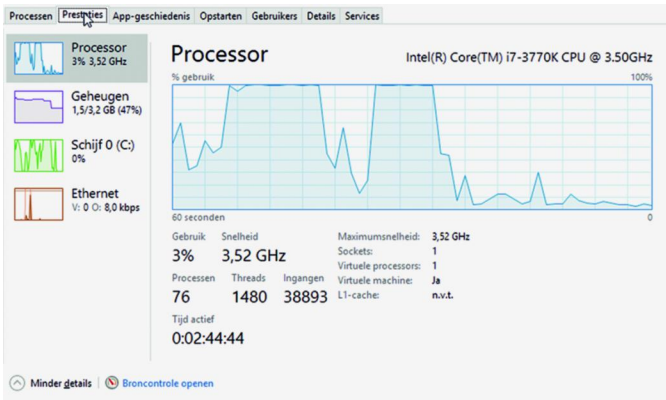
Processen Prestaties App-geschiedenis Opstarten Gebruikers Details Services

Processor
3% 3,52 GHz

Geheugen
1,5/3,2 GB (47%)

Schijf 0 (C:)
0%

Ethernet
V: 0 O: 8,0 kbps

Processor

Intel(R) Core(TM) i7-3770K CPU @ 3.50GHz

% gebruik

100%

60 seconden

0

Gebruik
3%

Snelheid
3,52 GHz

Processen
76

Threads
1480

Ingangen
38893

Tijd actief
0:02:44:44

Maximumsnelheid: 3,52 GHz
Sockets: 1
Virtuele processors: 1
Virtuele machine: Ja
L1-cache: n.v.t.

Minder details | Broncontrole openen